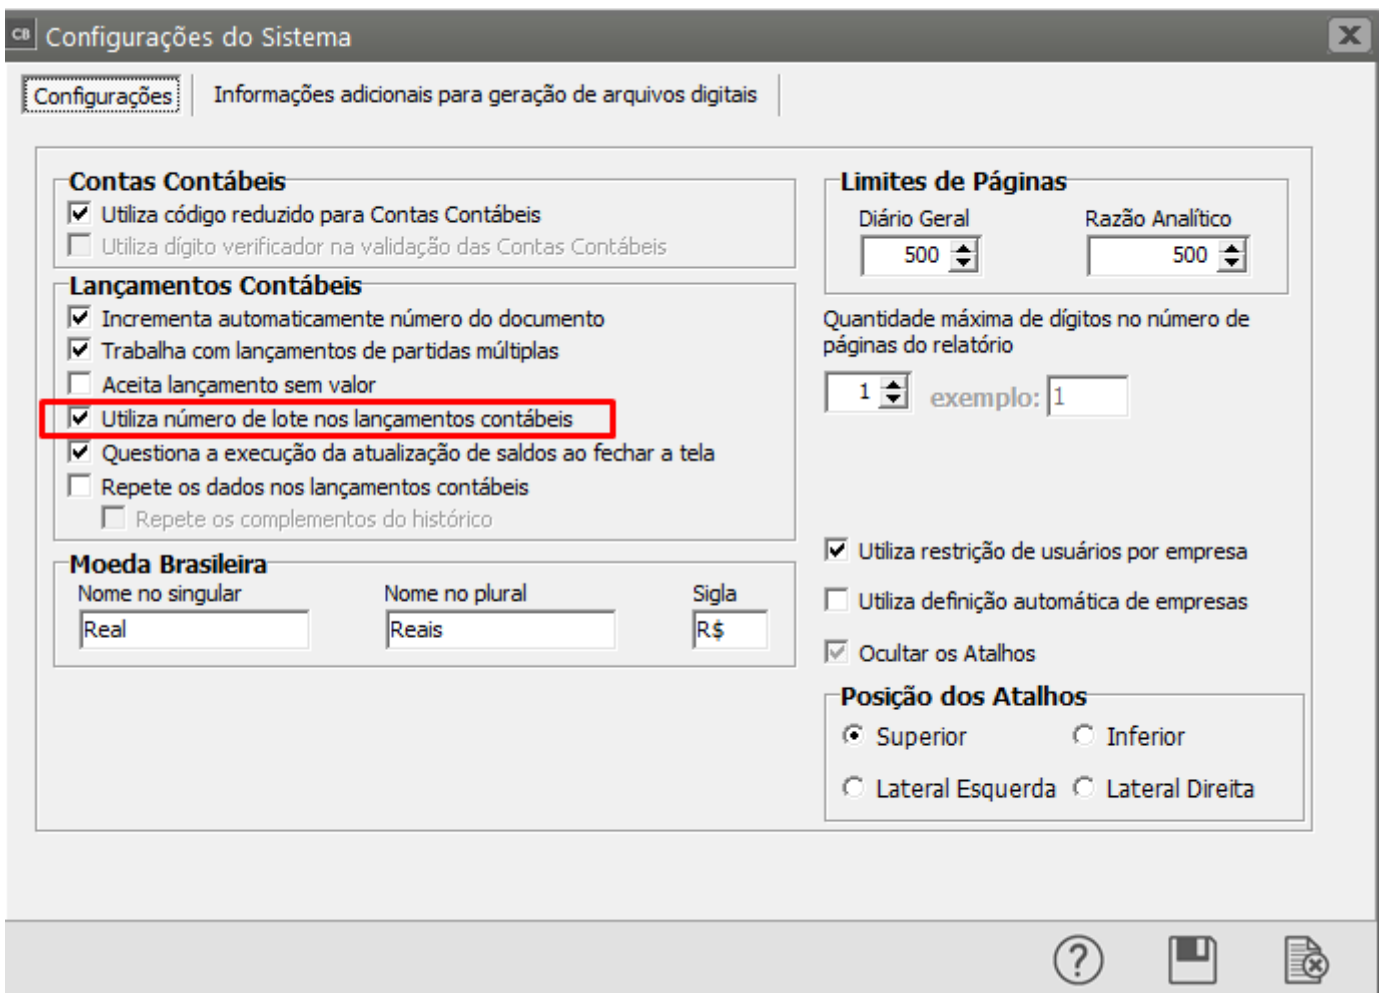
CB Configurações do Sistema

Configurações | Informações adicionais para geração de arquivos digitais

Contas Contábeis
☑ Utiliza código reduzido para Contas Contábeis
☐ Utiliza dígito verificador na validação das Contas Contábeis

Lançamentos Contábeis
☑ Incrementa automaticamente número do documento
☑ Trabalha com lançamentos de partidas múltiplas
☐ Aceita lançamento sem valor
☑ Utiliza número de lote nos lançamentos contábeis
☑ Questiona a execução da atualização de saldos ao fechar a tela
☐ Repete os dados nos lançamentos contábeis
☐ Repete os complementos do histórico

Moeda Brasileira
Nome no singular: Real
Nome no plural: Reais
Sigla: R$

Limites de Páginas
Diário Geral: 500
Razão Analítico: 500

Quantidade máxima de dígitos no número de páginas do relatório
1 exemplo: 1

☑ Utiliza restrição de usuários por empresa
☐ Utiliza definição automática de empresas
☑ Ocultar os Atalhos

Posição dos Atalhos
◉ Superior ○ Inferior
○ Lateral Esquerda ○ Lateral Direita

?